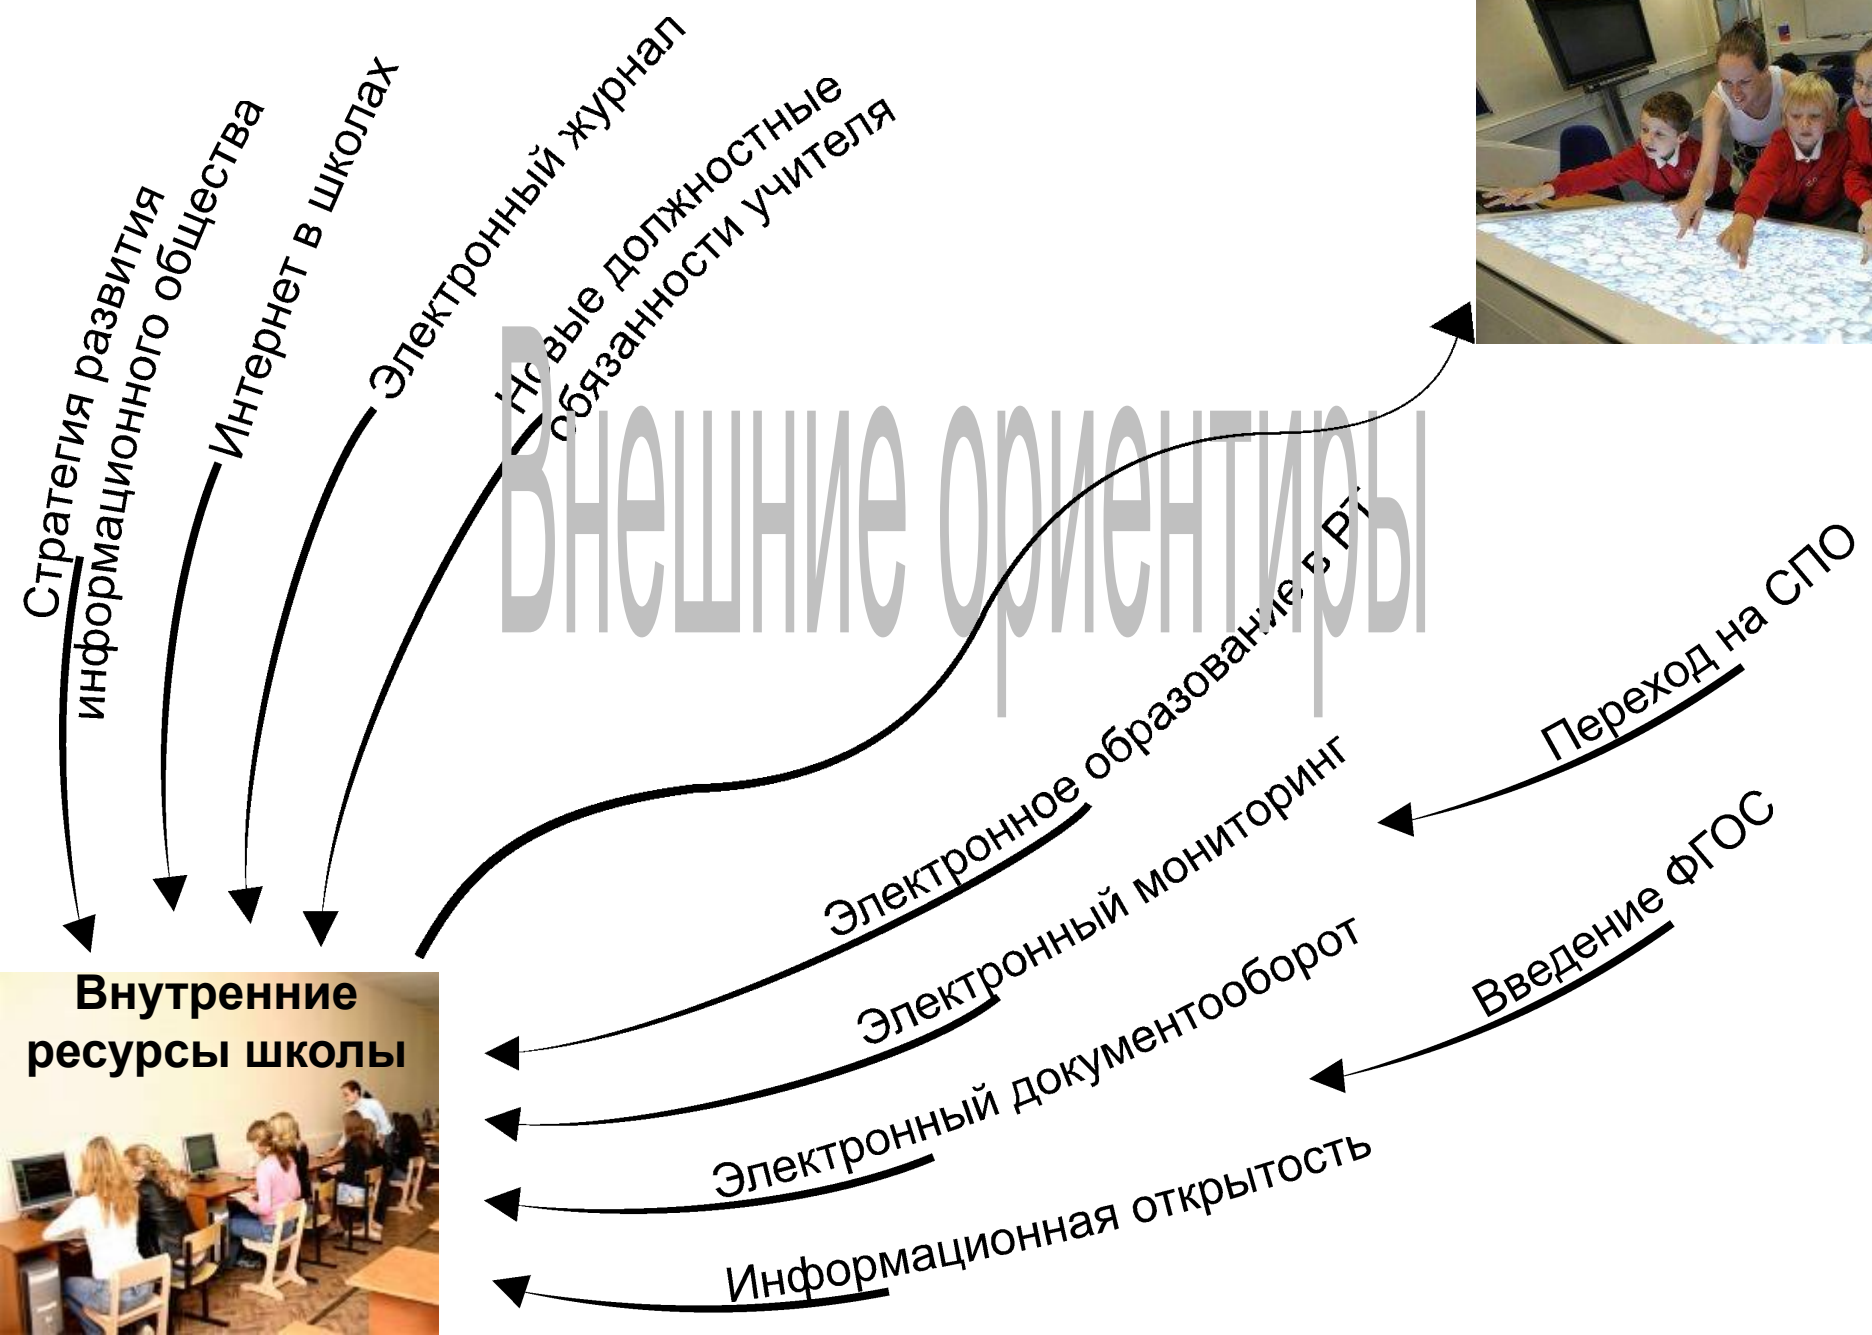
Стратегия развития информационного общества

Интернет в школах

Электронный журнал

Новые должностные обязанности учителя

Внешние ориентиры

Электронное образование в РТ

Переход на СПО

Электронный мониторинг

Введение ФГОС

Электронный документооборот

Информационная открытость

Внутренние ресурсы школы